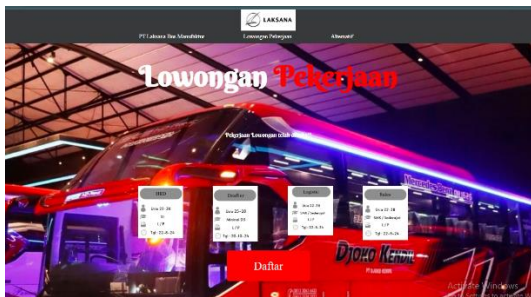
LAKSANA

PT Laksana Bus Manufaktur

Lowongan Pekerjaan

Aboutus

Lowongan Pekerjaan

Pekerjaan Lowongan telah dibuka

HRD

Usia 22-28

S1

L/P

Tgl 22.8.24

Drafter

Usia 22-28

Minimal D3

L/P

Tgl 22.10.24

Logistic

Usia 22-28

SMK/Sederajat

L/P

Tgl 22.8.24

Driver

Usia 22-28

SMK/Sederajat

L/P

Tgl 22.8.24

Daftar

Mercedes-Benz

DJOKO KENDIL

Activate Windows
Go to Settings to activate Windows.